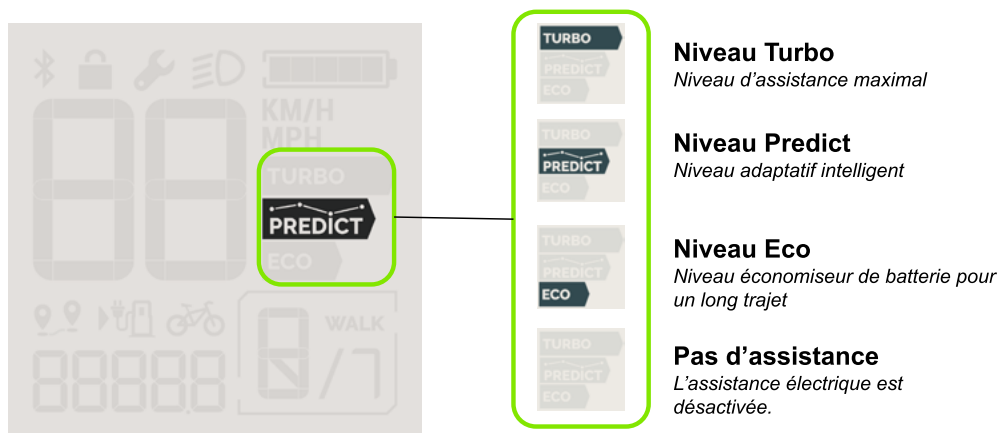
KM/H
MPH
TURBO
PREDICT
ECO
WALK

TURBO
PREDICT
ECO

Niveau Turbo
Niveau d'assistance maximal

TURBO
PREDICT
ECO

Niveau Predict
Niveau adaptatif intelligent

TURBO
PREDICT
ECO

Niveau Eco
Niveau économiseur de batterie pour un long trajet

TURBO
PREDICT
ECO

Pas d'assistance
L'assistance électrique est désactivée.